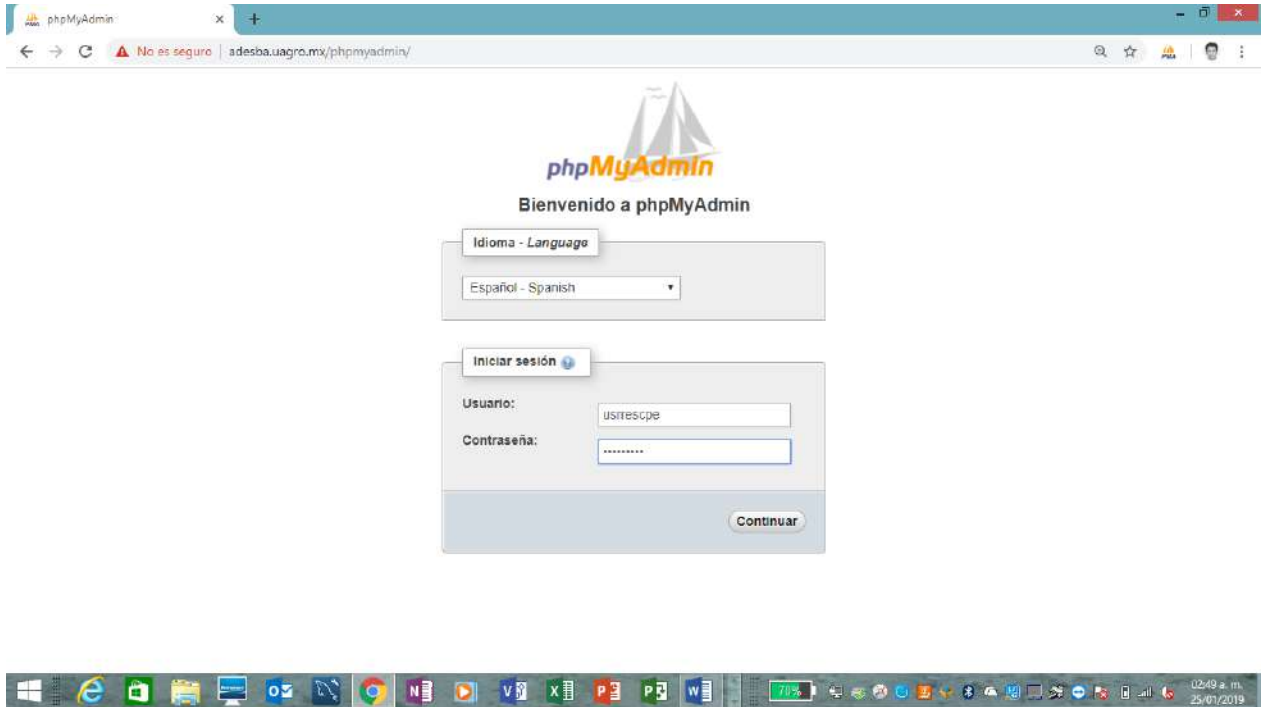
phpMyAdmin ×
No es seguro | adesba.uagro.mx/phpmyadmin/

phpMyAdmin

Bienvenido a phpMyAdmin

Idioma - *Language*

Español - Spanish

Iniciar sesión

Usuario: usrrescpe

Contraseña: ••••••••••

Continuar

70%

02:49 a. m.
25/01/2019